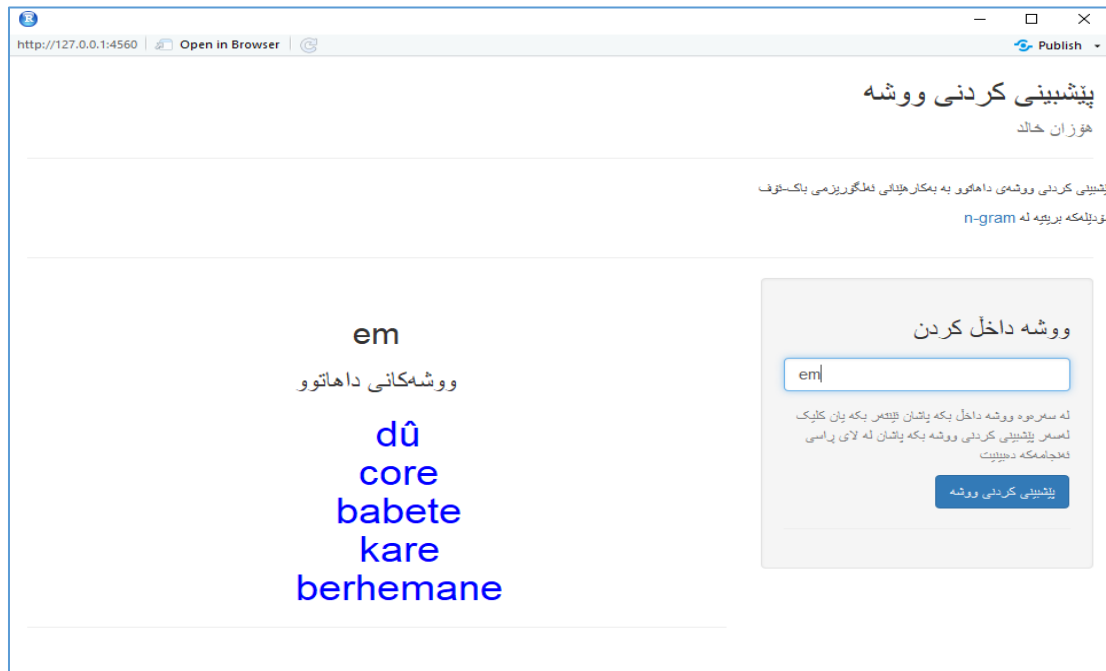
http://127.0.0.1:4560 Open in Browser

Publish

پێشبینی کردنی ووشە
هۆزان خالد

پێشبینی کردنی ووشەی داهاتوو بە بەکارهێنانی ئەلگۆریزمی باک-ئۆف
مۆدێلەکە بریتیە لە n-gram

ووشە داخڵ کردن

em

لە سەرەوە ووشە داخڵ بکە پاشان فێتەر بکە یان کلیک لەسەر پێشبینی کردنی ووشە بکە پاشان لە لای ڕاستی ئەنجامەکە دەبینیت

پێشبینی کردنی ووشە

em
ووشەکانی داهاتوو
dû
core
babete
kare
berhemane